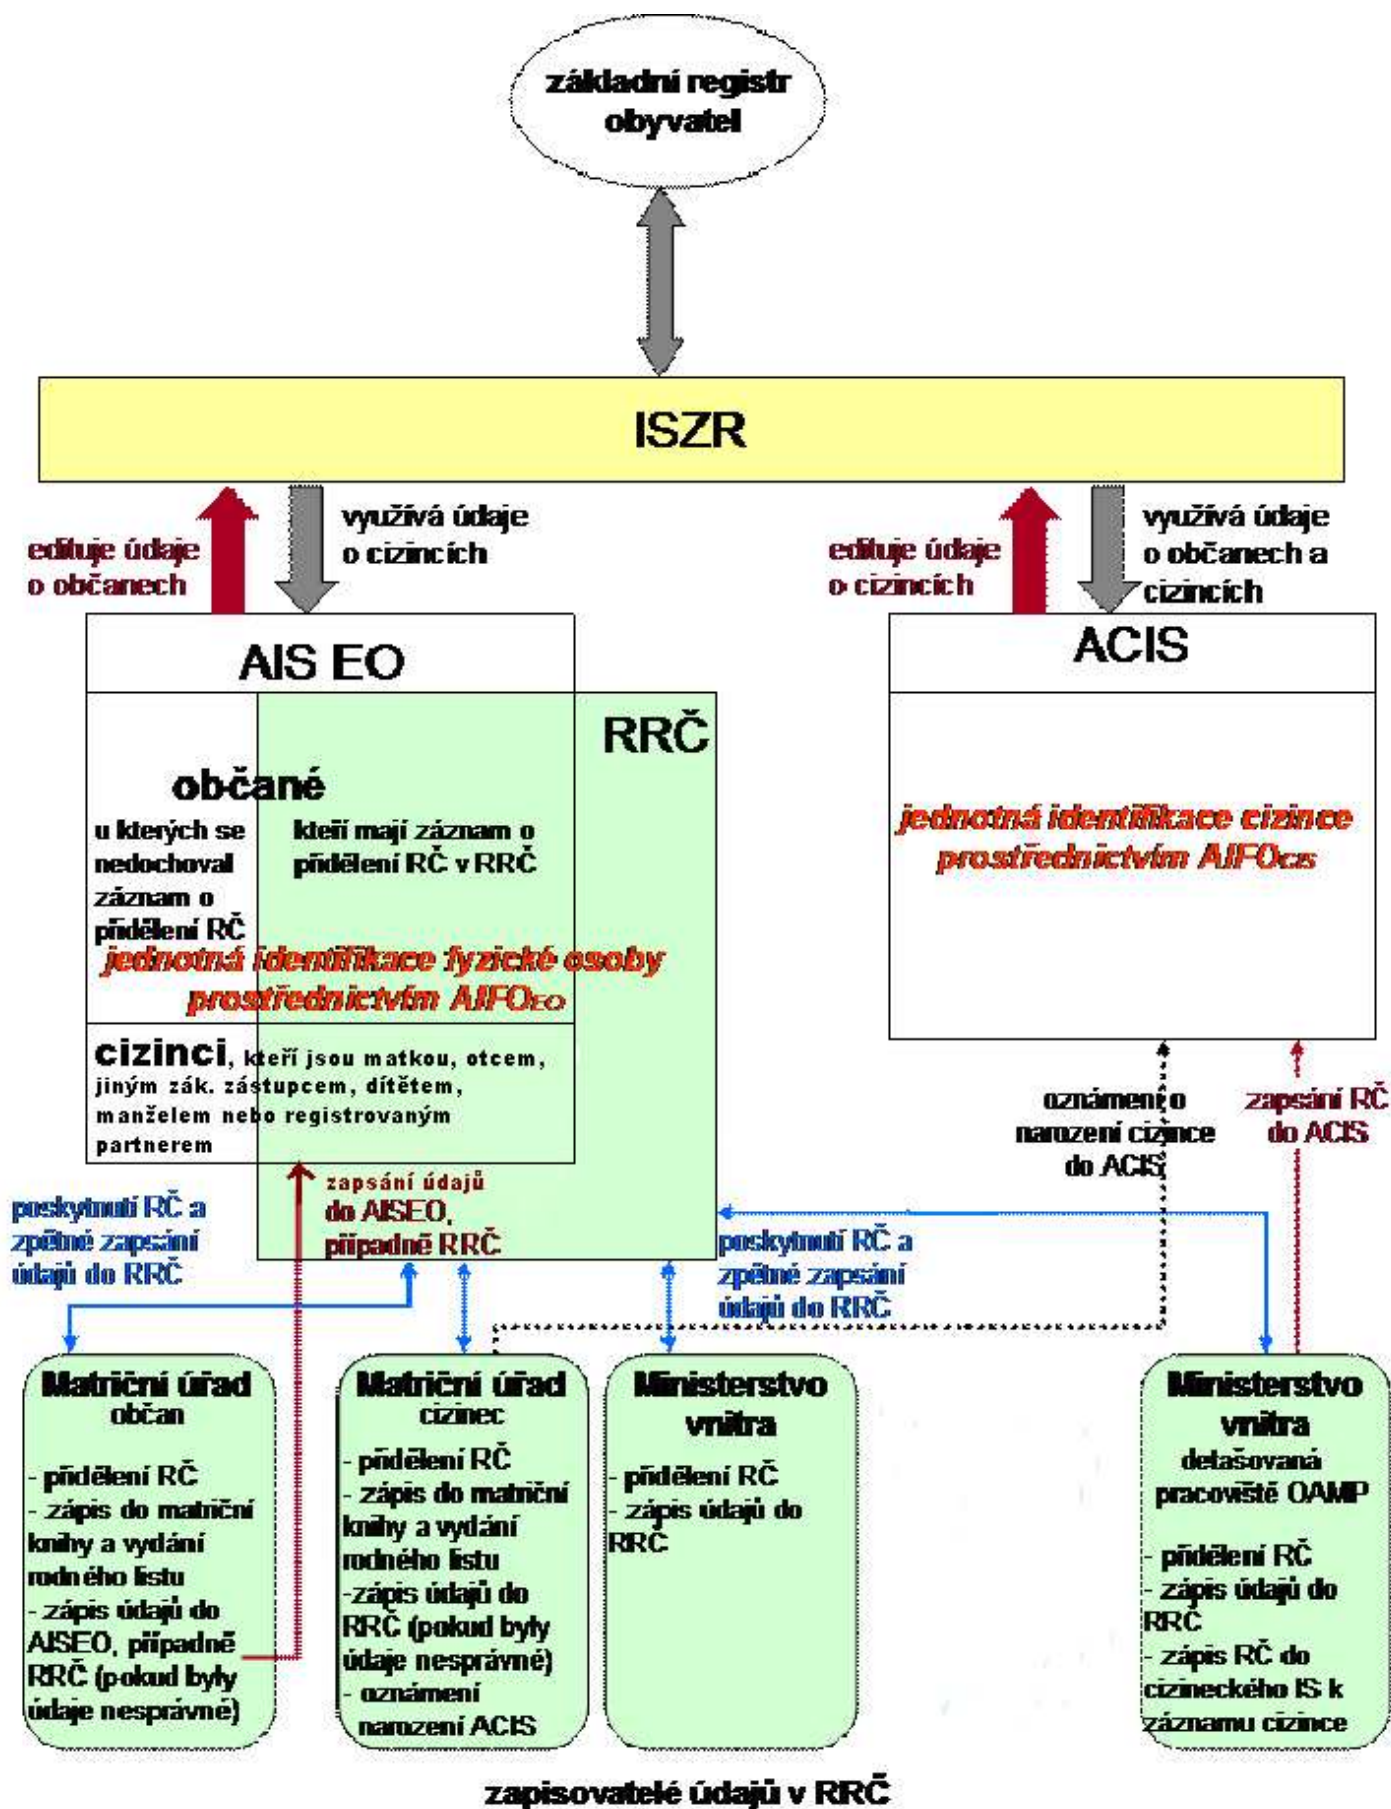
základní registr obyvatel

ISZR

edituje údaje o občanech

využívá údaje o cizincích

edituje údaje o cizincích

využívá údaje o občanech a cizincích

AIS EO

RRČ

ACIS

občané

u kterých se nedochoval záznam o přidělení RČ

kteří mají záznam o přidělení RČ v RRČ

jednotná identifikace fyzické osoby prostřednictvím AIFO$_{EO}$

jednotná identifikace cizince prostřednictvím AIFO$_{CIS}$

cizinci, kteří jsou matkou, otcem, jiným zák. zástupcem, dítětem, manželem nebo registrovaným partnerem

zapsání údajů do AISEO, případně RRČ

oznámení o narození cizince do ACIS

zapsání RČ do ACIS

poskytnutí RČ a zpětné zapsání údajů do RRČ

poskytnutí RČ a zpětné zapsání údajů do RRČ

Matriční úřad
občan
- přidělení RČ
- zápis do matriční knihy a vydání rodného listu
- zápis údajů do AISEO, případně RRČ (pokud byly údaje nesprávné)

Matriční úřad
cizinec
- přidělení RČ
- zápis do matriční knihy a vydání rodného listu
-zápis údajů do RRČ (pokud byly údaje nesprávné)
- oznámení narození ACIS

Ministerstvo vnitra
- přidělení RČ
- zápis údajů do RRČ

Ministerstvo vnitra
detašovaná pracoviště OAMP
- přidělení RČ
- zápis údajů do RRČ
- zápis RČ do cizineckého IS k záznamu cizince

zapisovatelé údajů v RRČ